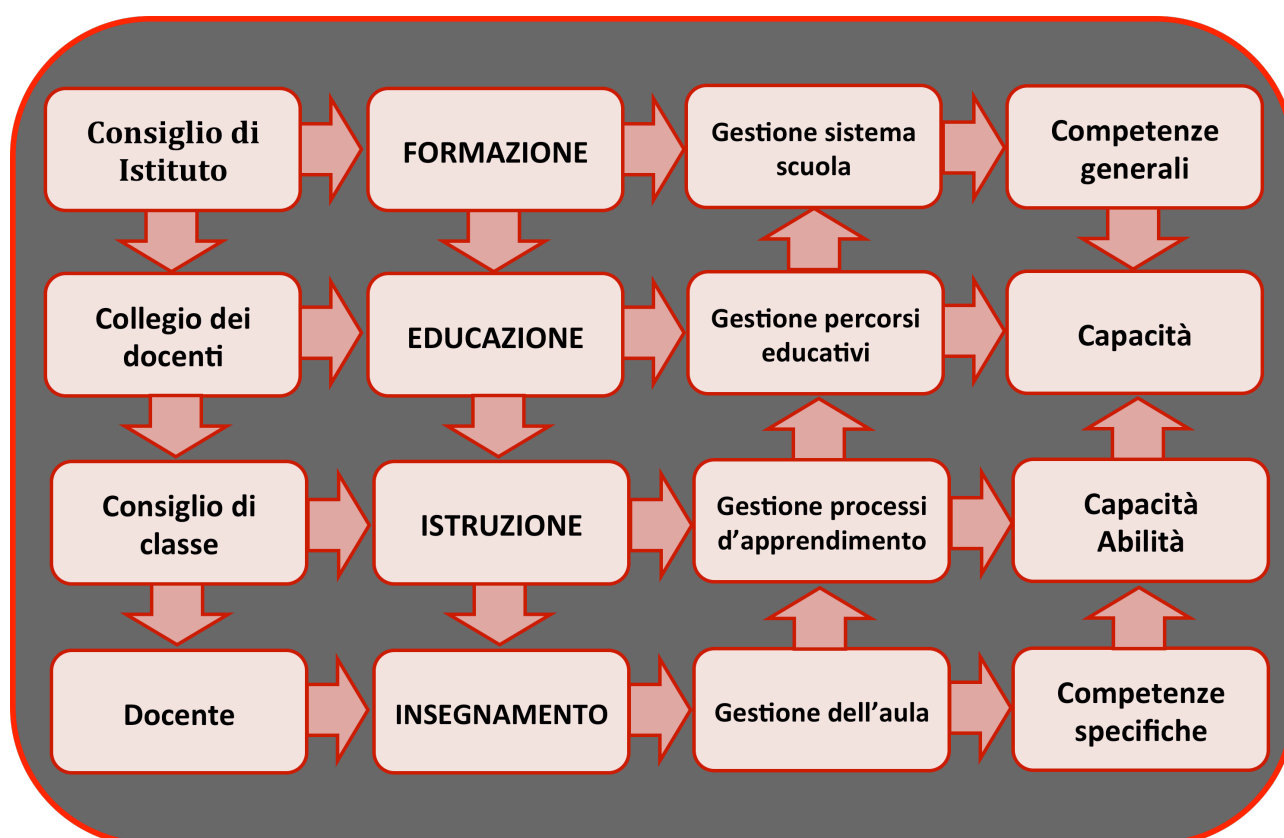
Consiglio di Istituto

FORMAZIONE

Gestione sistema scuola

Competenze generali

Collegio dei docenti

EDUCAZIONE

Gestione percorsi educativi

Capacità

Consiglio di classe

ISTRUZIONE

Gestione processi d'apprendimento

Capacità Abilità

Docente

INSEGNAMENTO

Gestione dell'aula

Competenze specifiche